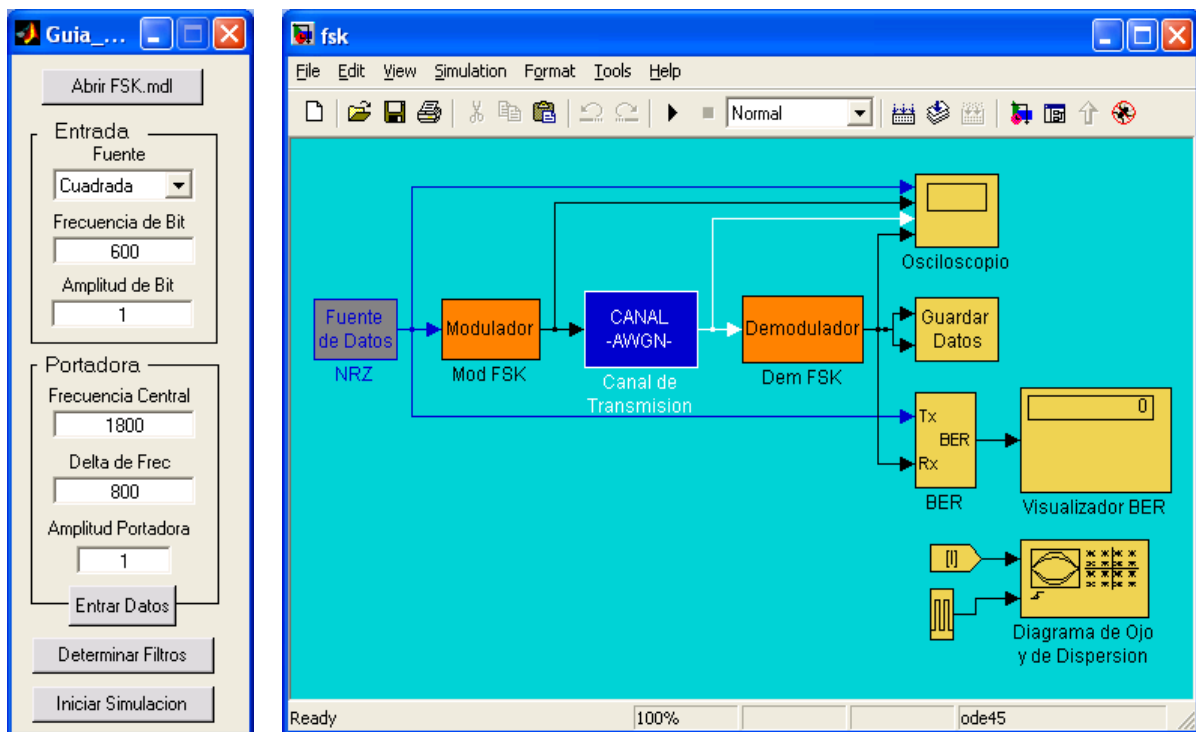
Guia_...

Abrir FSK.mdl

Entrada
Fuente
Cuadrada
Frecuencia de Bit
600
Amplitud de Bit
1

Portadora
Frecuencia Central
1800
Delta de Frec
800
Amplitud Portadora
1
Entrar Datos

Determinar Filtros

Iniciar Simulacion

fsk

File Edit View Simulation Format Tools Help

Normal

Fuente de Datos
NRZ

Modulador
Mod FSK

CANAL -AWGN-
Canal de Transmision

Demodulador
Dem FSK

Osciloscopio

Guardar Datos

Tx
BER
Rx
BER

0
Visualizador BER

[I]

Diagrama de Ojo y de Dispersion

Ready | 100% | ode45